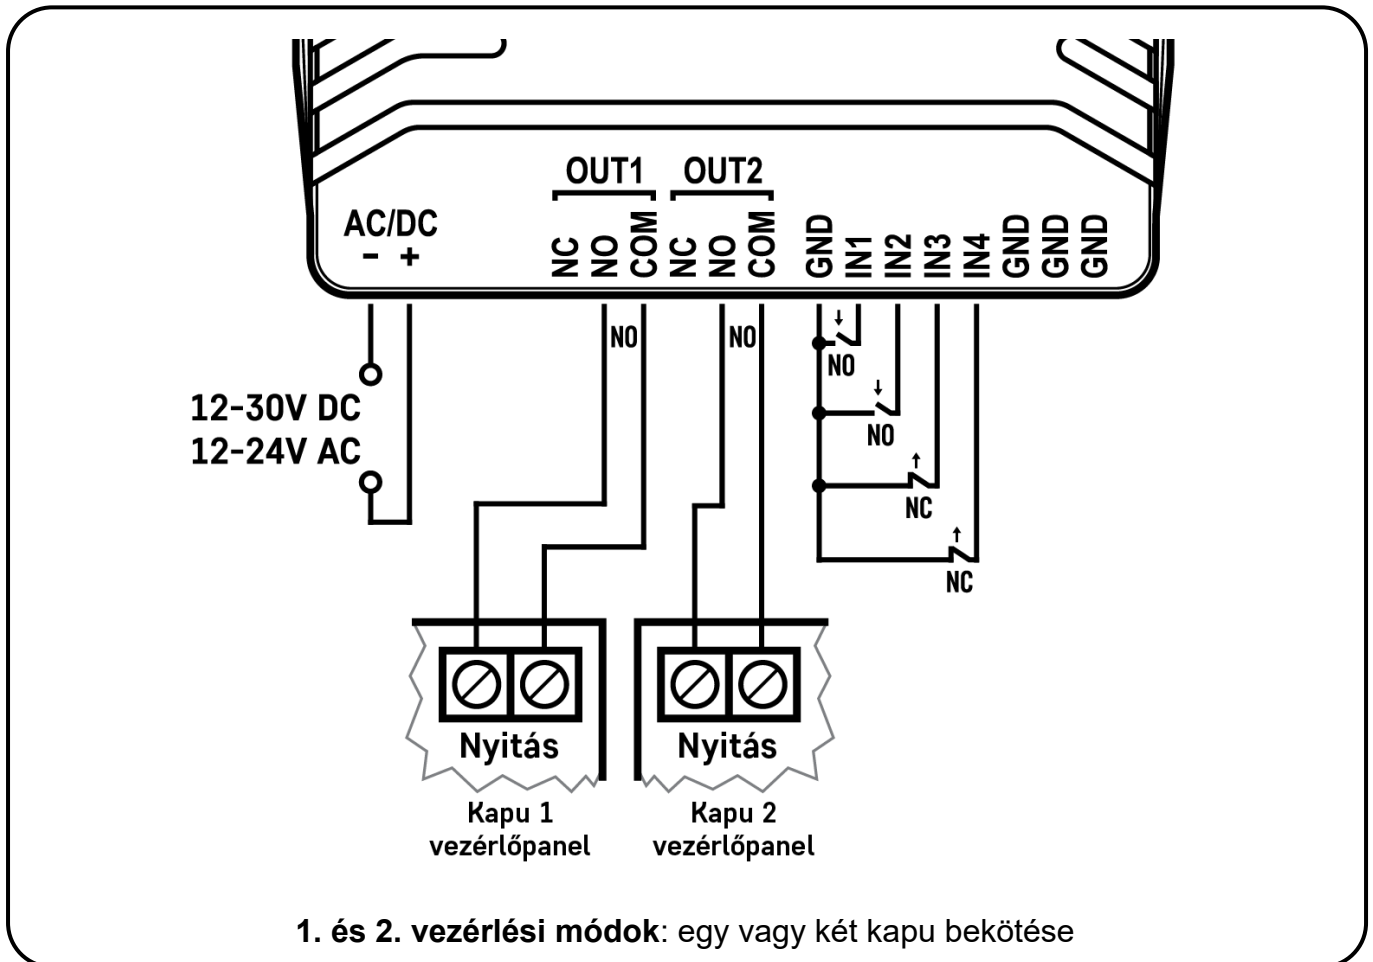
OUT1 OUT2

AC/DC
- +

NC NO COM NC NO COM GND IN1 IN2 IN3 IN4 GND GND GND

NO NO

NO

NO

NC

NC

12-30V DC
12-24V AC

Nyitás

Nyitás

Kapu 1
vezérlőpanel

Kapu 2
vezérlőpanel

**1. és 2. vezérlési módok**: egy vagy két kapu bekötése